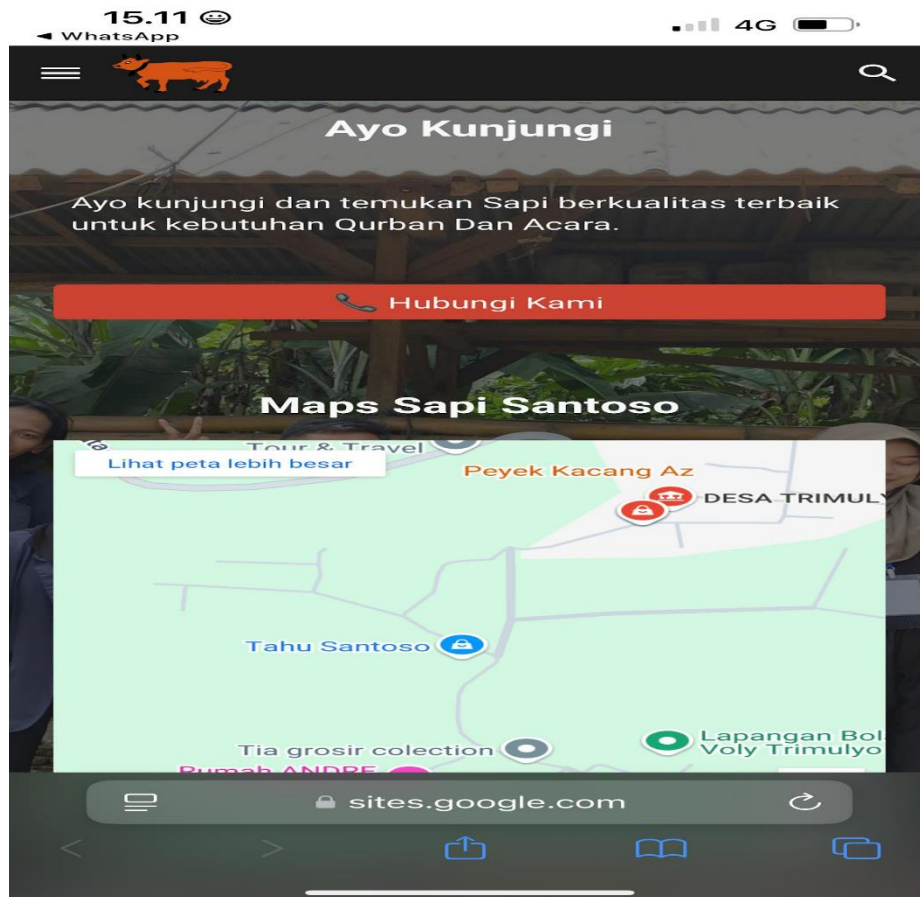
15.11
◄ WhatsApp
4G

Ayo Kunjungi

Ayo kunjungi dan temukan Sapi berkualitas terbaik untuk kebutuhan Qurban Dan Acara.

Hubungi Kami

Maps Sapi Santoso

Tour & Travel
Lihat peta lebih besar
Peyek Kacang Az
DESA TRIMULY
Tahu Santoso
Lapangan Bol
Voly Trimulyo
Tia grosir colection
Rumah ANDRE

sites.google.com